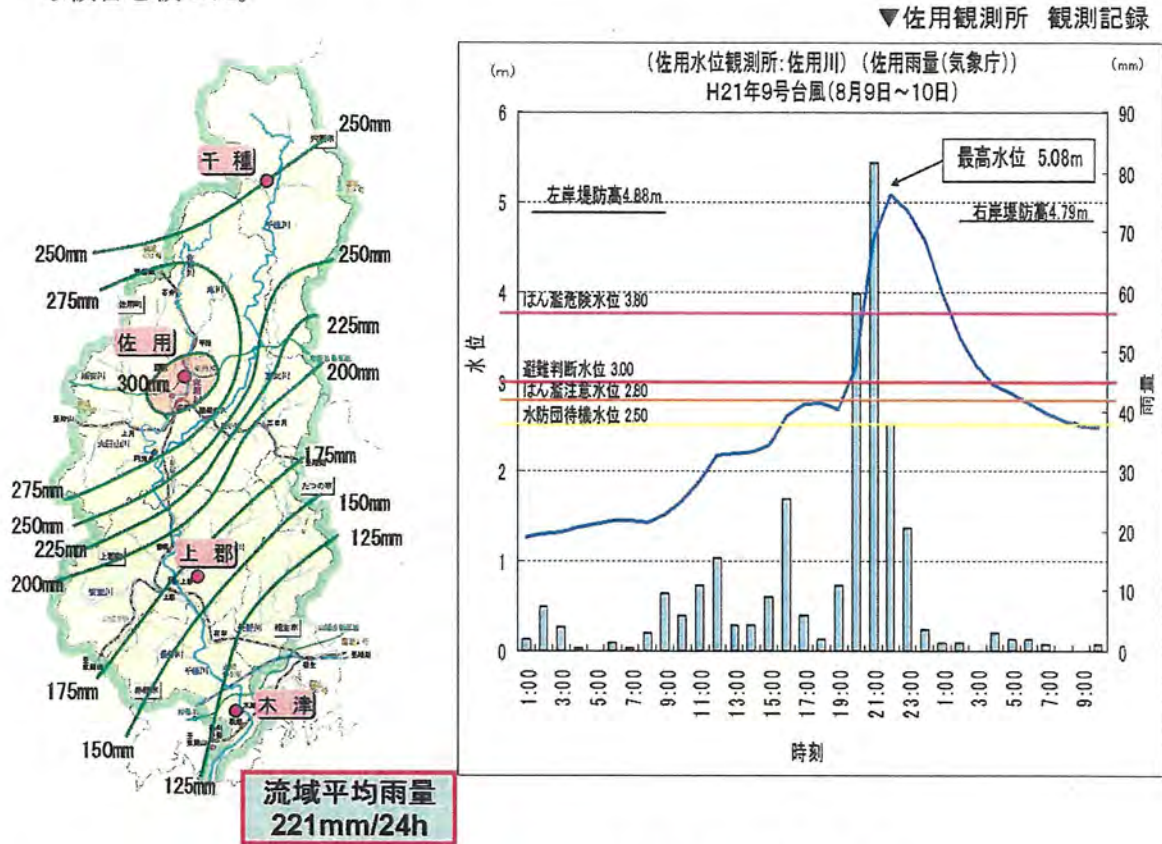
▼佐用観測所　観測記録

千種
250mm
250mm
275mm
250mm
佐用
225mm
300mm
200mm
175mm
275mm
150mm
250mm
125mm
225mm
上郡
200mm
175mm
木津
150mm
125mm

流域平均雨量
221mm/24h

(佐用水位観測所:佐用川)(佐用雨量(気象庁))
H21年9号台風(8月9日～10日)

(m)
(mm)
水位
雨量
最高水位 5.08m
左岸堤防高4.88m
右岸堤防高4.79m
はん濫危険水位 3.80
避難判断水位 3.00
はん濫注意水位 2.80
水防団待機水位 2.50

0 1 2 3 4 5 6
0 10 20 30 40 50 60 70 80 90

1:00 3:00 5:00 7:00 9:00 11:00 13:00 15:00 17:00 19:00 21:00 23:00 1:00 3:00 5:00 7:00 9:00
時刻